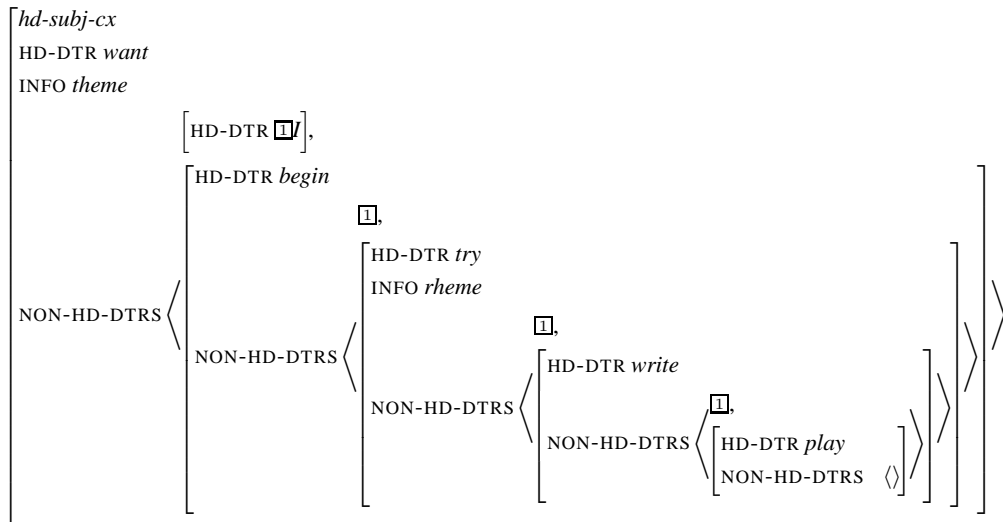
hd-subj-cx
HD-DTR want
INFO theme

[HD-DTR $\boxed{1}$ I],

HD-DTR begin

$\boxed{1}$,

HD-DTR try
INFO rheme

$\boxed{1}$,

NON-HD-DTRS $\langle$ NON-HD-DTRS $\langle$ NON-HD-DTRS $\langle$ HD-DTR write

$\boxed{1}$,

NON-HD-DTRS $\langle$ HD-DTR play
NON-HD-DTRS $\langle\rangle$ $\rangle$ $\rangle$ $\rangle$ $\rangle$